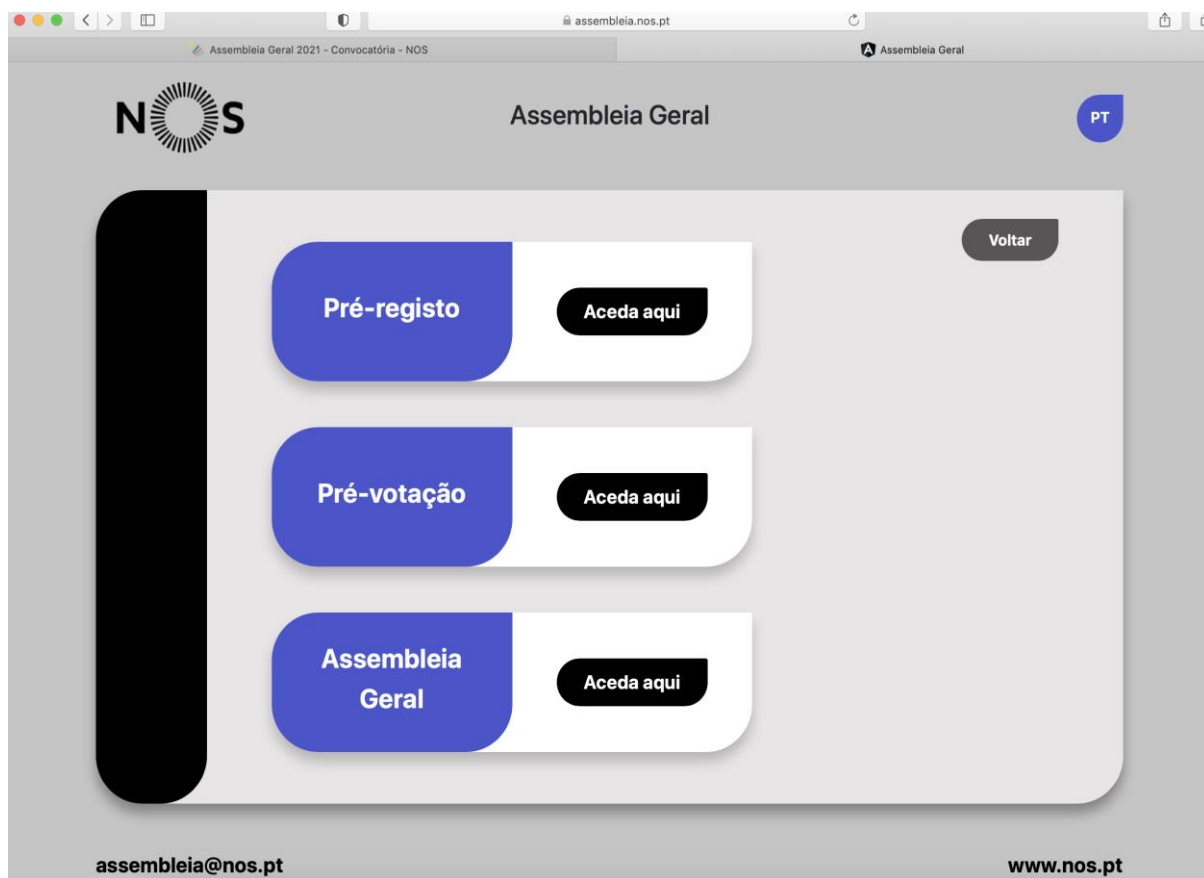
assembleia.nos.pt

Assembleia Geral 2021 - Convocatória - NOS

Assembleia Geral

NOS

Assembleia Geral

PT

Voltar

Pré-registo

Aceda aqui

Pré-votação

Aceda aqui

Assembleia Geral

Aceda aqui

assembleia@nos.pt

www.nos.pt